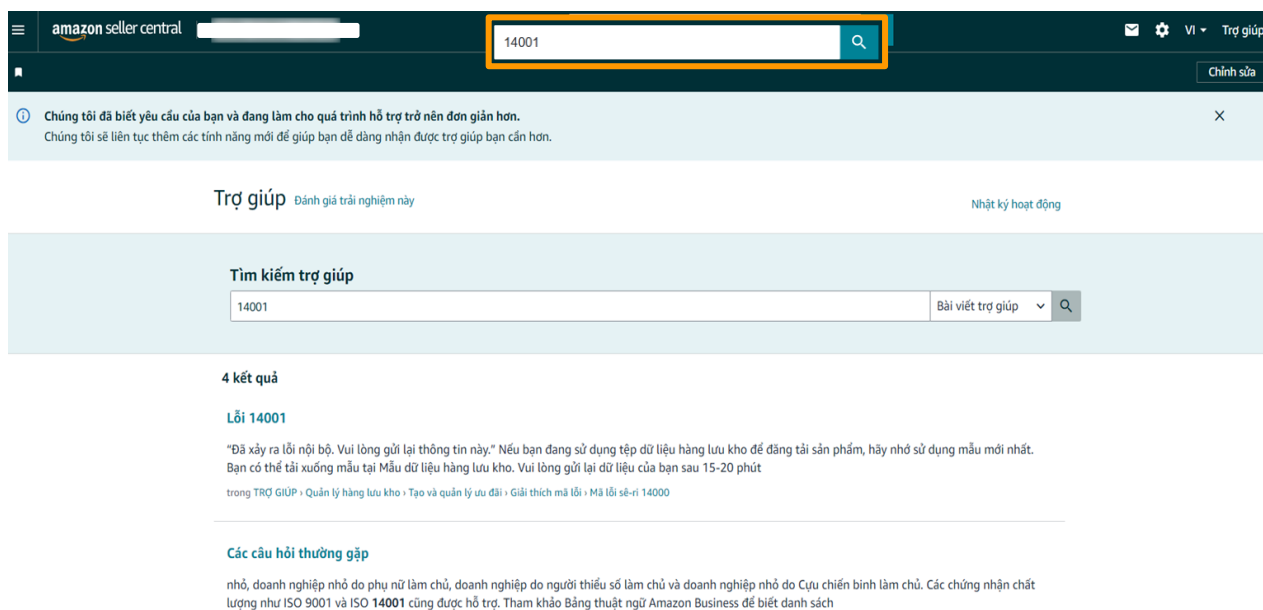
amazon seller central

14001

VI Trợ giúp

Chỉnh sửa

Chúng tôi đã biết yêu cầu của bạn và đang làm cho quá trình hỗ trợ trở nên đơn giản hơn.
Chúng tôi sẽ liên tục thêm các tính năng mới để giúp bạn dễ dàng nhận được trợ giúp bạn cần hơn.

Trợ giúp Đánh giá trải nghiệm này

Nhật ký hoạt động

Tìm kiếm trợ giúp

14001

Bài viết trợ giúp

4 kết quả

Lỗi 14001

"Đã xảy ra lỗi nội bộ. Vui lòng gửi lại thông tin này." Nếu bạn đang sử dụng tệp dữ liệu hàng lưu kho để đăng tải sản phẩm, hãy nhớ sử dụng mẫu mới nhất. Bạn có thể tải xuống mẫu tại Mẫu dữ liệu hàng lưu kho. Vui lòng gửi lại dữ liệu của bạn sau 15-20 phút

trong TRỢ GIÚP › Quản lý hàng lưu kho › Tạo và quản lý ưu đãi › Giải thích mã lỗi › Mã lỗi sê-ri 14000

Các câu hỏi thường gặp

nhỏ, doanh nghiệp nhỏ do phụ nữ làm chủ, doanh nghiệp do người thiểu số làm chủ và doanh nghiệp nhỏ do Cựu chiến binh làm chủ. Các chứng nhận chất lượng như ISO 9001 và ISO 14001 cũng được hỗ trợ. Tham khảo Bảng thuật ngữ Amazon Business để biết danh sách